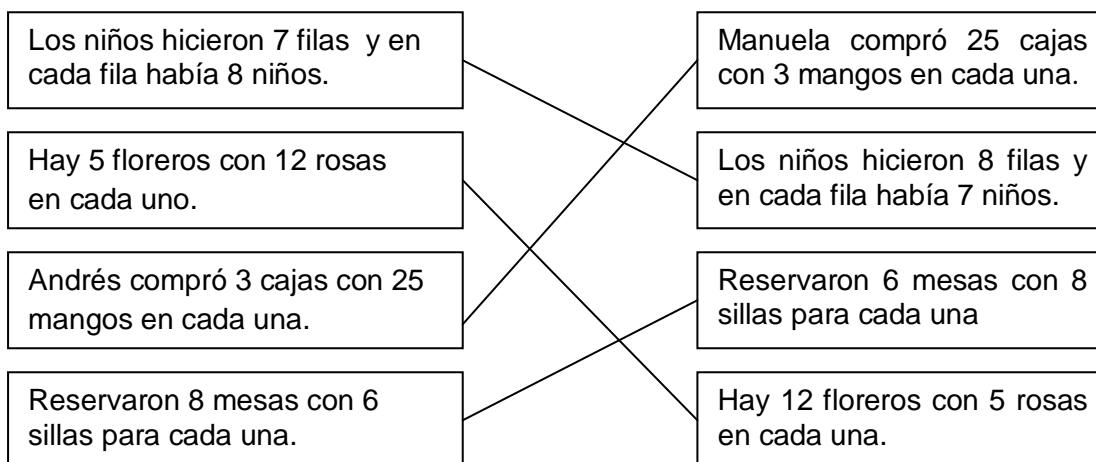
Los niños hicieron 7 filas y en cada fila había 8 niños.

Hay 5 floreros con 12 rosas en cada uno.

Andrés compró 3 cajas con 25 mangos en cada una.

Reservaron 8 mesas con 6 sillas para cada una.

Manuela compró 25 cajas con 3 mangos en cada una.

Los niños hicieron 8 filas y en cada fila había 7 niños.

Reservaron 6 mesas con 8 sillas para cada una

Hay 12 floreros con 5 rosas en cada una.